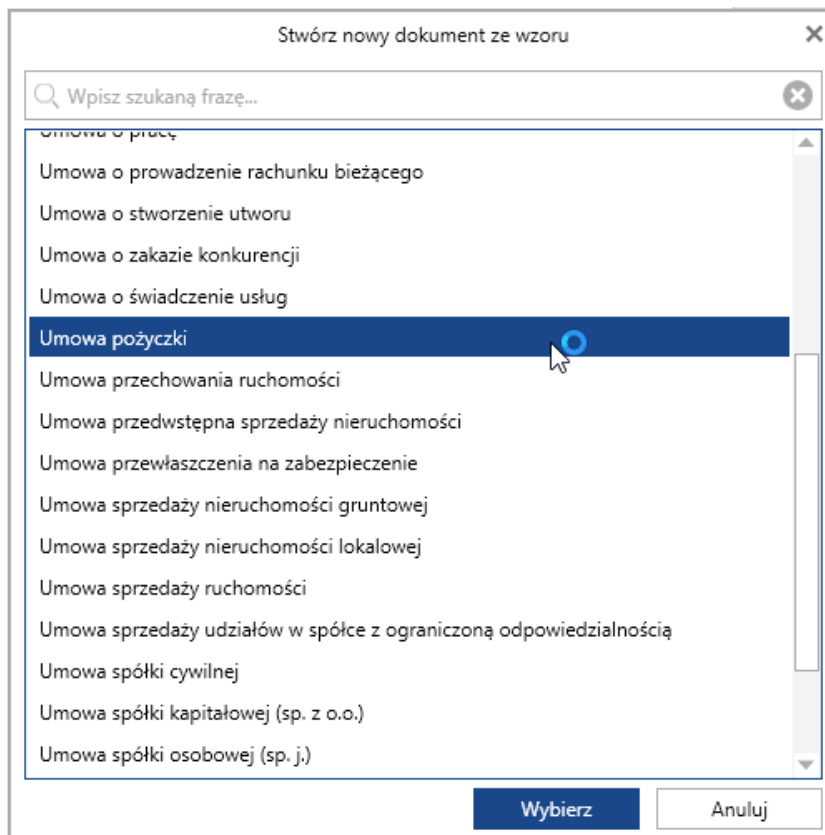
Stwórz nowy dokument ze wzoru

Wpisz szukaną frazę...

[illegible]
Umowa o prowadzenie rachunku bieżącego
Umowa o stworzenie utworu
Umowa o zakazie konkurencji
Umowa o świadczenie usług
Umowa pożyczki
Umowa przechowania ruchomości
Umowa przedwstępna sprzedaży nieruchomości
Umowa przewłaszczenia na zabezpieczenie
Umowa sprzedaży nieruchomości gruntowej
Umowa sprzedaży nieruchomości lokalowej
Umowa sprzedaży ruchomości
Umowa sprzedaży udziałów w spółce z ograniczoną odpowiedzialnością
Umowa spółki cywilnej
Umowa spółki kapitałowej (sp. z o.o.)
Umowa spółki osobowej (sp. j.)

Wybierz
Anuluj